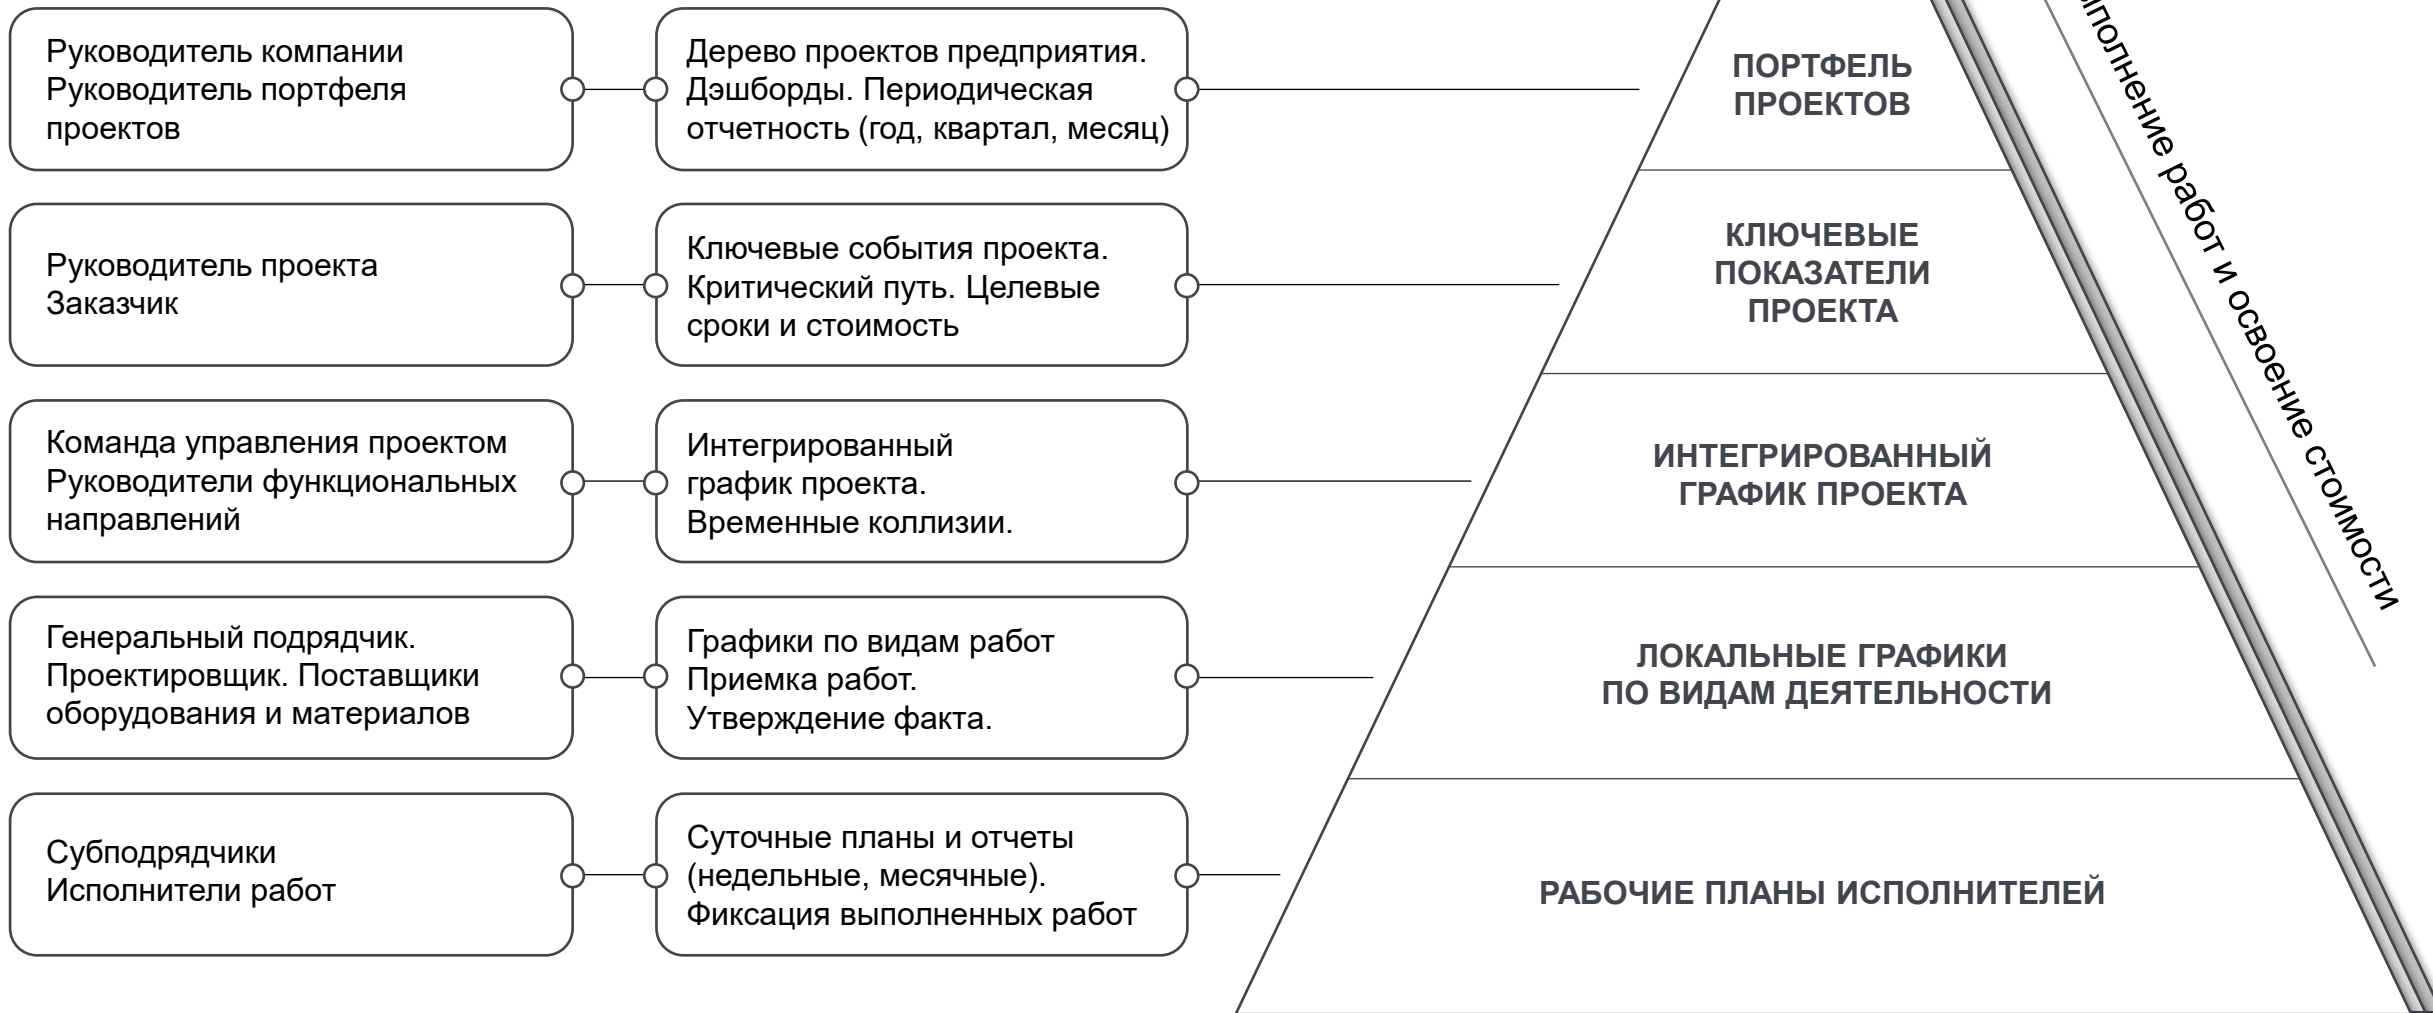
Руководитель компании
Руководитель портфеля проектов

Дерево проектов предприятия. Дэшборды. Периодическая отчетность (год, квартал, месяц)

ПОРТФЕЛЬ ПРОЕКТОВ

Руководитель проекта
Заказчик

Ключевые события проекта. Критический путь. Целевые сроки и стоимость

КЛЮЧЕВЫЕ ПОКАЗАТЕЛИ ПРОЕКТА

Команда управления проектом
Руководители функциональных направлений

Интегрированный график проекта. Временные коллизии.

ИНТЕГРИРОВАННЫЙ ГРАФИК ПРОЕКТА

Генеральный подрядчик. Проектировщик. Поставщики оборудования и материалов

Графики по видам работ
Приемка работ.
Утверждение факта.

ЛОКАЛЬНЫЕ ГРАФИКИ ПО ВИДАМ ДЕЯТЕЛЬНОСТИ

Субподрядчики
Исполнители работ

Суточные планы и отчеты (недельные, месячные). Фиксация выполненных работ

РАБОЧИЕ ПЛАНЫ ИСПОЛНИТЕЛЕЙ

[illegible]полнение работ и освоение стоимости